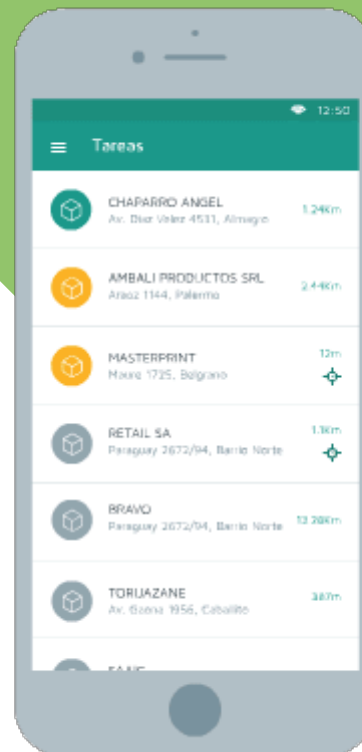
12:50

Tareas

CHAPARRO ANGEL
Av. Diaz Velez 4511, Almagro
1.24Km

AMBALI PRODUCTOS SRL
Araoz 1144, Palermo
2.44Km

MASTERPRINT
Maure 1725, Belgrano
12m

RETAIL SA
Paraguay 2672/94, Barrio Norte
1.1Km

BRAVO
Paraguay 2672/94, Barrio Norte
13.28Km

TORUAZANE
Av. Gaona 1956, Caballito
387m

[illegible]